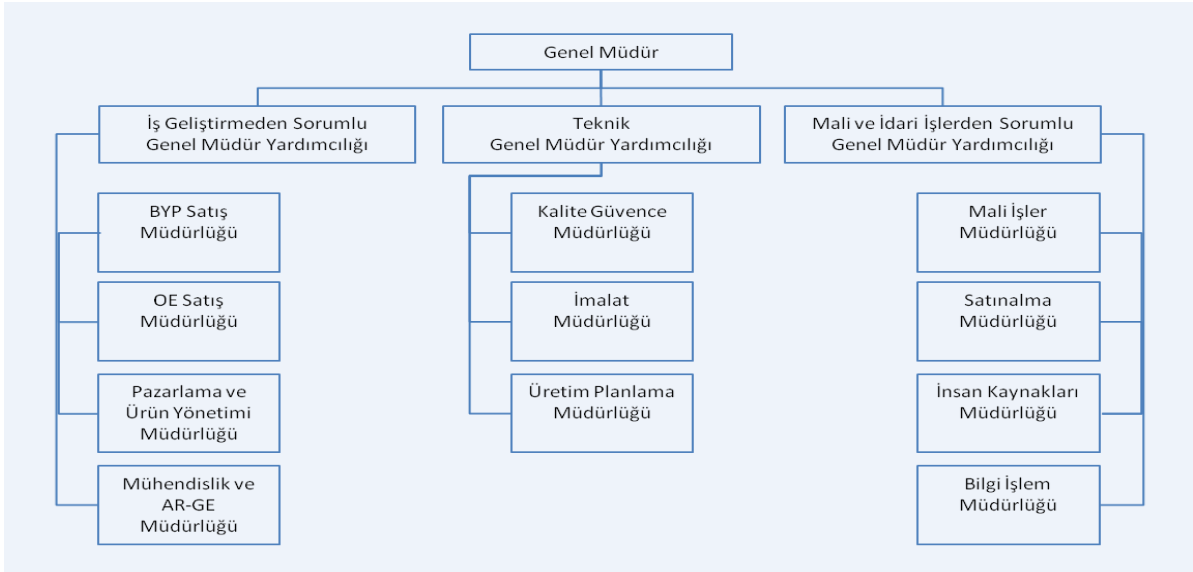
Genel Müdür

İş Geliştirmeden Sorumlu Genel Müdür Yardımcılığı

Teknik Genel Müdür Yardımcılığı

Mali ve İdari İşlerden Sorumlu Genel Müdür Yardımcılığı

BYP Satış Müdürlüğü

OE Satış Müdürlüğü

Pazarlama ve Ürün Yönetimi Müdürlüğü

Mühendislik ve AR-GE Müdürlüğü

Kalite Güvence Müdürlüğü

İmalat Müdürlüğü

Üretim Planlama Müdürlüğü

Mali İşler Müdürlüğü

Satınalma Müdürlüğü

İnsan Kaynakları Müdürlüğü

Bilgi İşlem Müdürlüğü